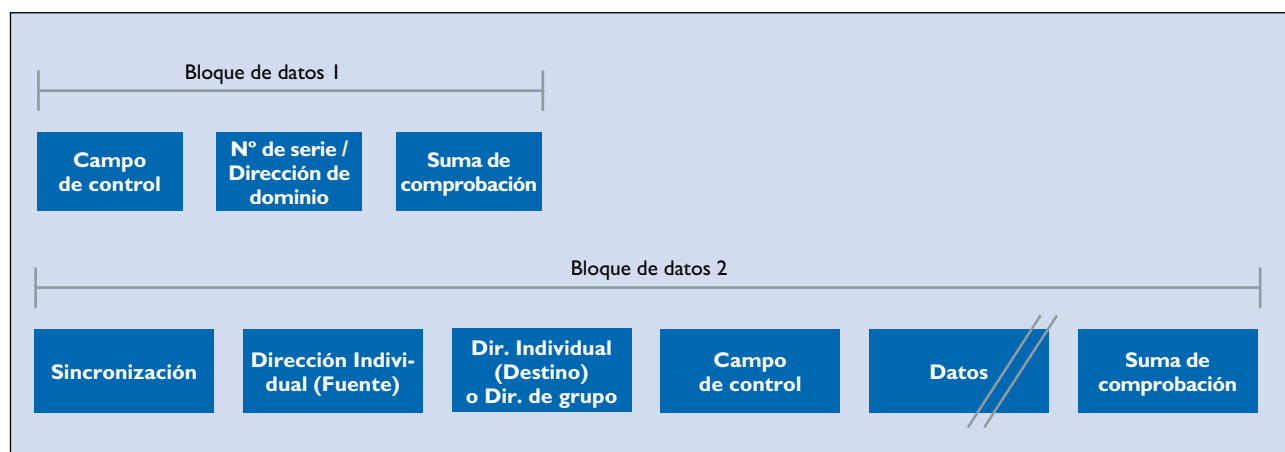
Bloque de datos 1

Campo de control

Nº de serie / Dirección de dominio

Suma de comprobación

Bloque de datos 2

Sincronización

Dirección Individual (Fuente)

Dir. Individual (Destino) o Dir. de grupo

Campo de control

Datos

Suma de comprobación